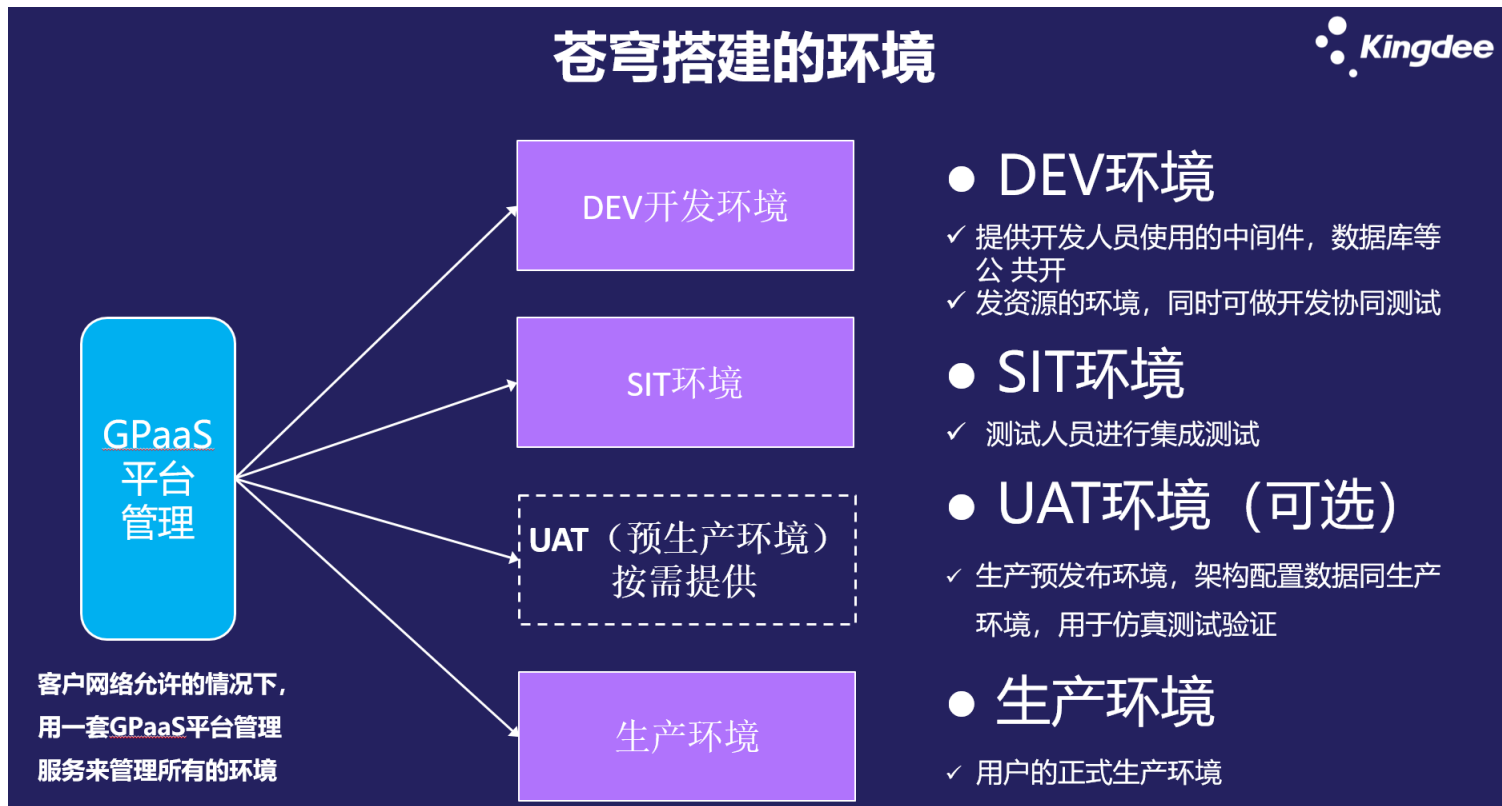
苍穹搭建的环境

Kingdee

GPaaS
平台
管理

DEV开发环境

SIT环境

UAT（预生产环境）
按需提供

生产环境

客户网络允许的情况下，用一套GPaaS平台管理服务来管理所有的环境

● DEV环境
✓ 提供开发人员使用的中间件，数据库等公 共开
✓ 发资源的环境，同时可做开发协同测试

● SIT环境
✓ 测试人员进行集成测试

● UAT环境（可选）
✓ 生产预发布环境，架构配置数据同生产环境，用于仿真测试验证

● 生产环境
✓ 用户的正式生产环境